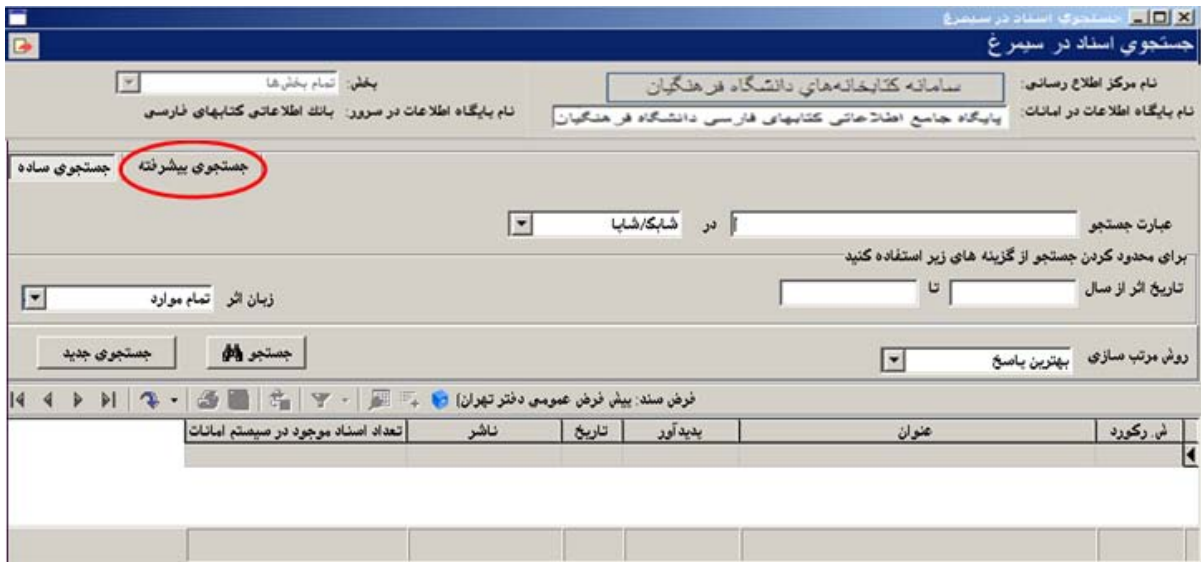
جستجوی اسناد در سیمرغ

جستجوي اسناد در سيمرغ

نام مرکز اطلاع رسانی: سامانه کتابخانه‌های دانشگاه فرهنگیان
بخش: تمام بخش‌ها
نام پایگاه اطلاعات در امانات: پایگاه جامع اطلاعاتی کتابهای فارسی دانشگاه فرهنگیان
نام پایگاه اطلاعات در سرور: بانک اطلاعاتی کتابهای فارسی

جستجوی ساده
جستجوی پیشرفته

عبارت جستجو
در شابک/شاپا

برای محدود کردن جستجو از گزینه های زیر استفاده کنید
تاریخ اثر از سال
تا
زبان اثر تمام موارد

روش مرتب سازی بهترین پاسخ
جستجو
جستجوی جدید

فرض سند: پیش فرض عمومی دفتر تهران)

| ش. رکورد | عنوان | پدیدآور | تاریخ | ناشر | تعداد اسناد موجود در سیستم امانات |
|---|---|---|---|---|---|